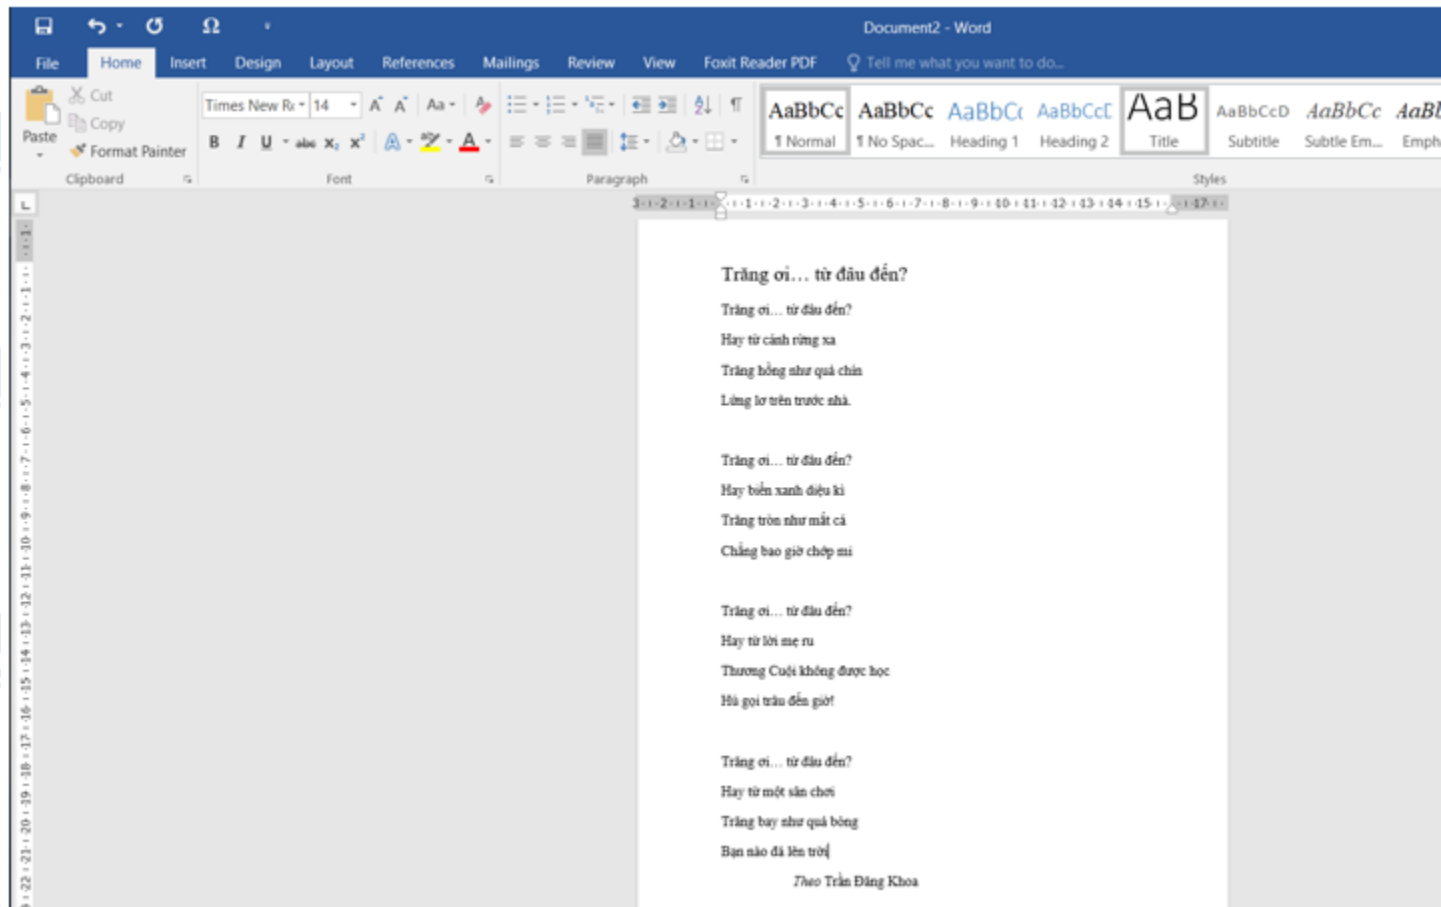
Document2 - Word

File Home Insert Design Layout References Mailings Review View Foxit Reader PDF Tell me what you want to do...

Paste
Cut
Copy
Format Painter
Clipboard

Times New R 14
B I U abc $x_2$ $x^2$
Font

Paragraph

AaBbCc ¶ Normal
AaBbCc ¶ No Spac...
AaBbCc Heading 1
AaBbCcD Heading 2
AaB Title
AaBbCcD Subtitle
AaBbCc Subtle Em...
AaBl Emph
Styles

Trăng ơi… từ đâu đến?

Trăng ơi… từ đâu đến?
Hay từ cánh rừng xa
Trăng hồng như quả chín
Lửng lơ trên trước nhà.

Trăng ơi… từ đâu đến?
Hay biển xanh diệu kì
Trăng tròn như mắt cá
Chẳng bao giờ chớp mi

Trăng ơi… từ đâu đến?
Hay từ lời mẹ ru
Thương Cuội không được học
Hú gọi trâu đến giờ!

Trăng ơi… từ đâu đến?
Hay từ một sân chơi
Trăng bay như quả bóng
Bạn nào đá lên trời

Theo Trần Đăng Khoa